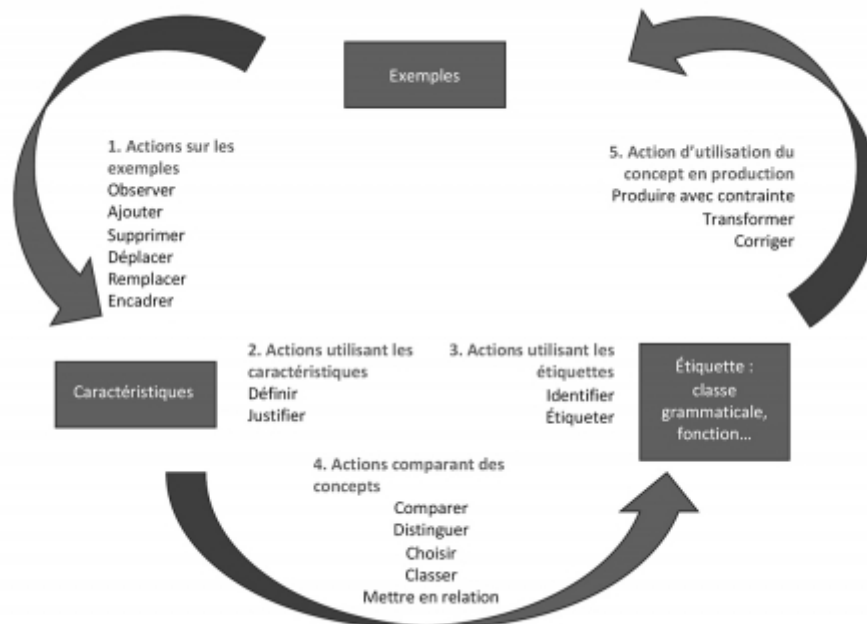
Exemples

1. Actions sur les exemples
Observer
Ajouter
Supprimer
Déplacer
Remplacer
Encadrer

5. Action d'utilisation du concept en production
Produire avec contrainte
Transformer
Corriger

Caractéristiques

2. Actions utilisant les caractéristiques
Définir
Justifier

3. Actions utilisant les étiquettes
Identifier
Étiqueter

Étiquette : classe grammaticale, fonction...

4. Actions comparant des concepts
Comparer
Distinguer
Choisir
Classer
Mettre en relation